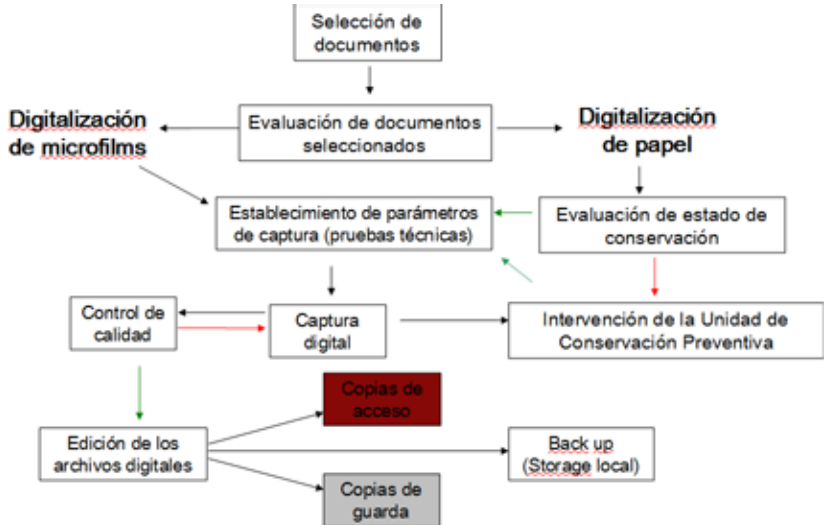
Selección de documentos

Digitalización de microfilms

Evaluación de documentos seleccionados

Digitalización de papel

Establecimiento de parámetros de captura (pruebas técnicas)

Evaluación de estado de conservación

Control de calidad

Captura digital

Intervención de la Unidad de Conservación Preventiva

Copias de acceso

Edición de los archivos digitales

Back up (Storage local)

Copias de guarda